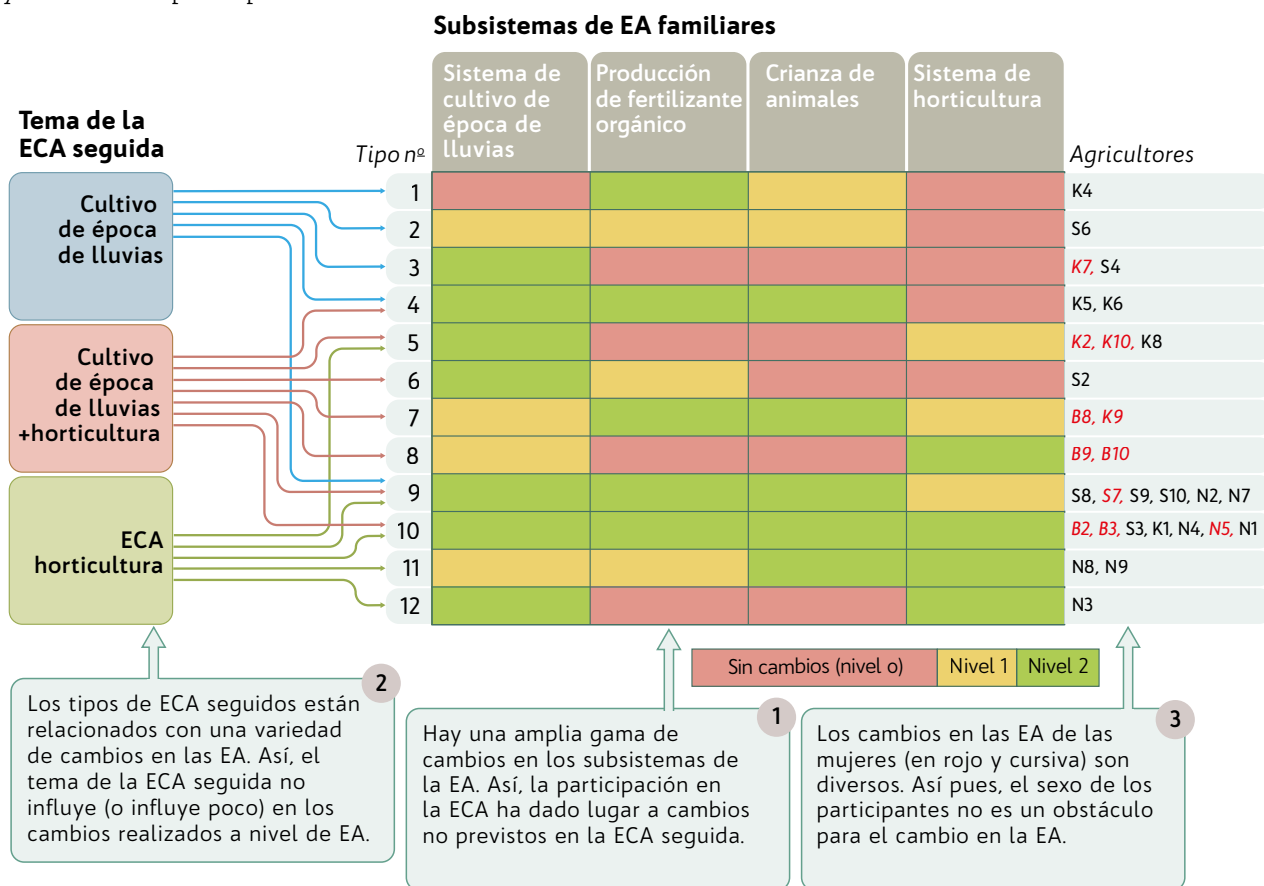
Subsistemas de EA familiares

Tema de la ECA seguida

Cultivo de época de lluvias

Cultivo de época de lluvias +horticultura

ECA horticultura

| Tipo nº | Sistema de cultivo de época de lluvias | Producción de fertilizante orgánico | Crianza de animales | Sistema de horticultura | Agricultores |
|---|---|---|---|---|---|
| 1 | | | | | K4 |
| 2 | | | | | S6 |
| 3 | | | | | K7, S4 |
| 4 | | | | | K5, K6 |
| 5 | | | | | K2, K10, K8 |
| 6 | | | | | S2 |
| 7 | | | | | B8, K9 |
| 8 | | | | | B9, B10 |
| 9 | | | | | S8, S7, S9, S10, N2, N7 |
| 10 | | | | | B2, B3, S3, K1, N4, N5, N1 |
| 11 | | | | | N8, N9 |
| 12 | | | | | N3 |

Sin cambios (nivel o) | Nivel 1 | Nivel 2

2 Los tipos de ECA seguidos están relacionados con una variedad de cambios en las EA. Así, el tema de la ECA seguida no influye (o influye poco) en los cambios realizados a nivel de EA.

1 Hay una amplia gama de cambios en los subsistemas de la EA. Así, la participación en la ECA ha dado lugar a cambios no previstos en la ECA seguida.

3 Los cambios en las EA de las mujeres (en rojo y cursiva) son diversos. Así pues, el sexo de los participantes no es un obstáculo para el cambio en la EA.